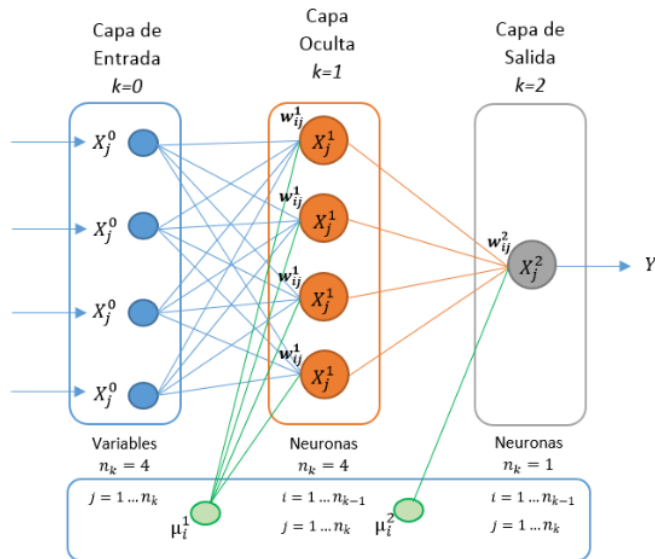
Capa de Entrada
$k=0$

Capa Oculta
$k=1$

Capa de Salida
$k=2$

$X_j^0$
$X_j^0$
$X_j^0$
$X_j^0$

$w_{ij}^1$
$X_j^1$
$w_{ij}^1$
$X_j^1$
$w_{ij}^1$
$X_j^1$
$w_{ij}^1$
$X_j^1$

$w_{ij}^2$
$X_j^2$

Y

Variables
$n_k = 4$

Neuronas
$n_k = 4$

Neuronas
$n_k = 1$

$j = 1 \ldots n_k$

$\mu_i^1$

$i = 1 \ldots n_{k-1}$
$j = 1 \ldots n_k$

$\mu_i^2$

$i = 1 \ldots n_{k-1}$
$j = 1 \ldots n_k$